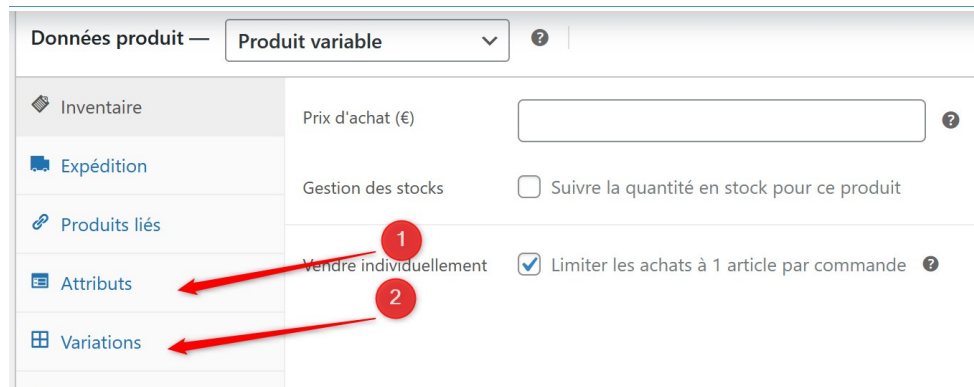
Données produit — Produit variable ?

Inventaire
Expédition
Produits liés
Attributs
Variations

Prix d'achat (€) ?

Gestion des stocks Suivre la quantité en stock pour ce produit

1

Vendre individuellement Limiter les achats à 1 article par commande ?

2